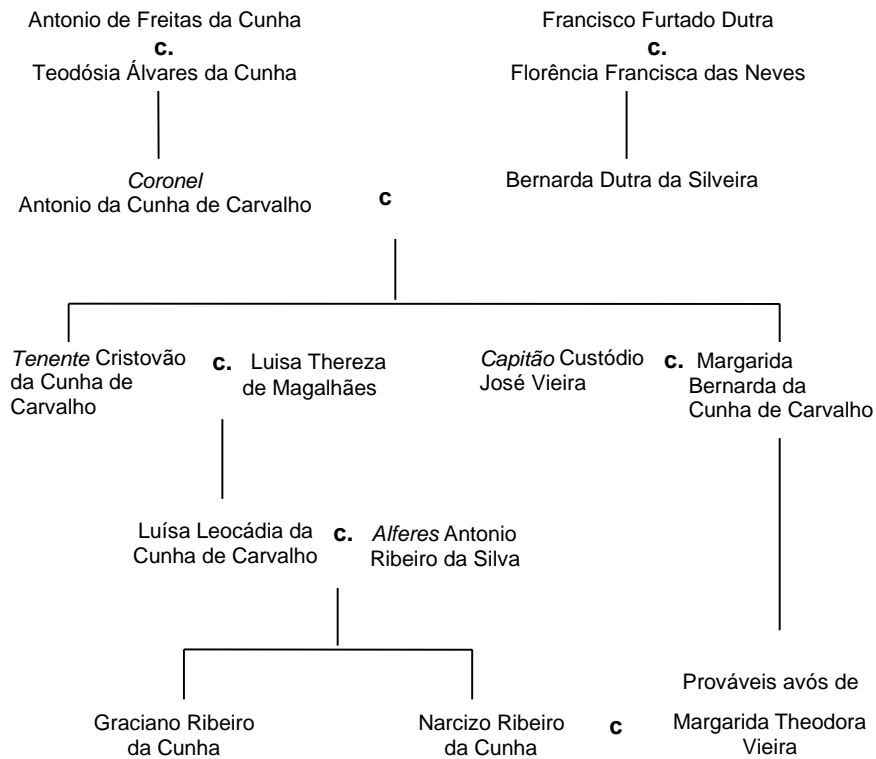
Antonio de Freitas da Cunha
c.
Teodósia Álvares da Cunha

Francisco Furtado Dutra
c.
Florência Francisca das Neves

*Coronel*
Antonio da Cunha de Carvalho

c

Bernarda Dutra da Silveira

*Tenente* Cristovão da Cunha de Carvalho

c.

Luisa Thereza de Magalhães

*Capitão* Custódio José Vieira

c.

Margarida Bernarda da Cunha de Carvalho

Luísa Leocádia da Cunha de Carvalho

c.

*Alferes* Antonio Ribeiro da Silva

Graciano Ribeiro da Cunha

Narcizo Ribeiro da Cunha

c

Prováveis avós de

Margarida Theodora Vieira